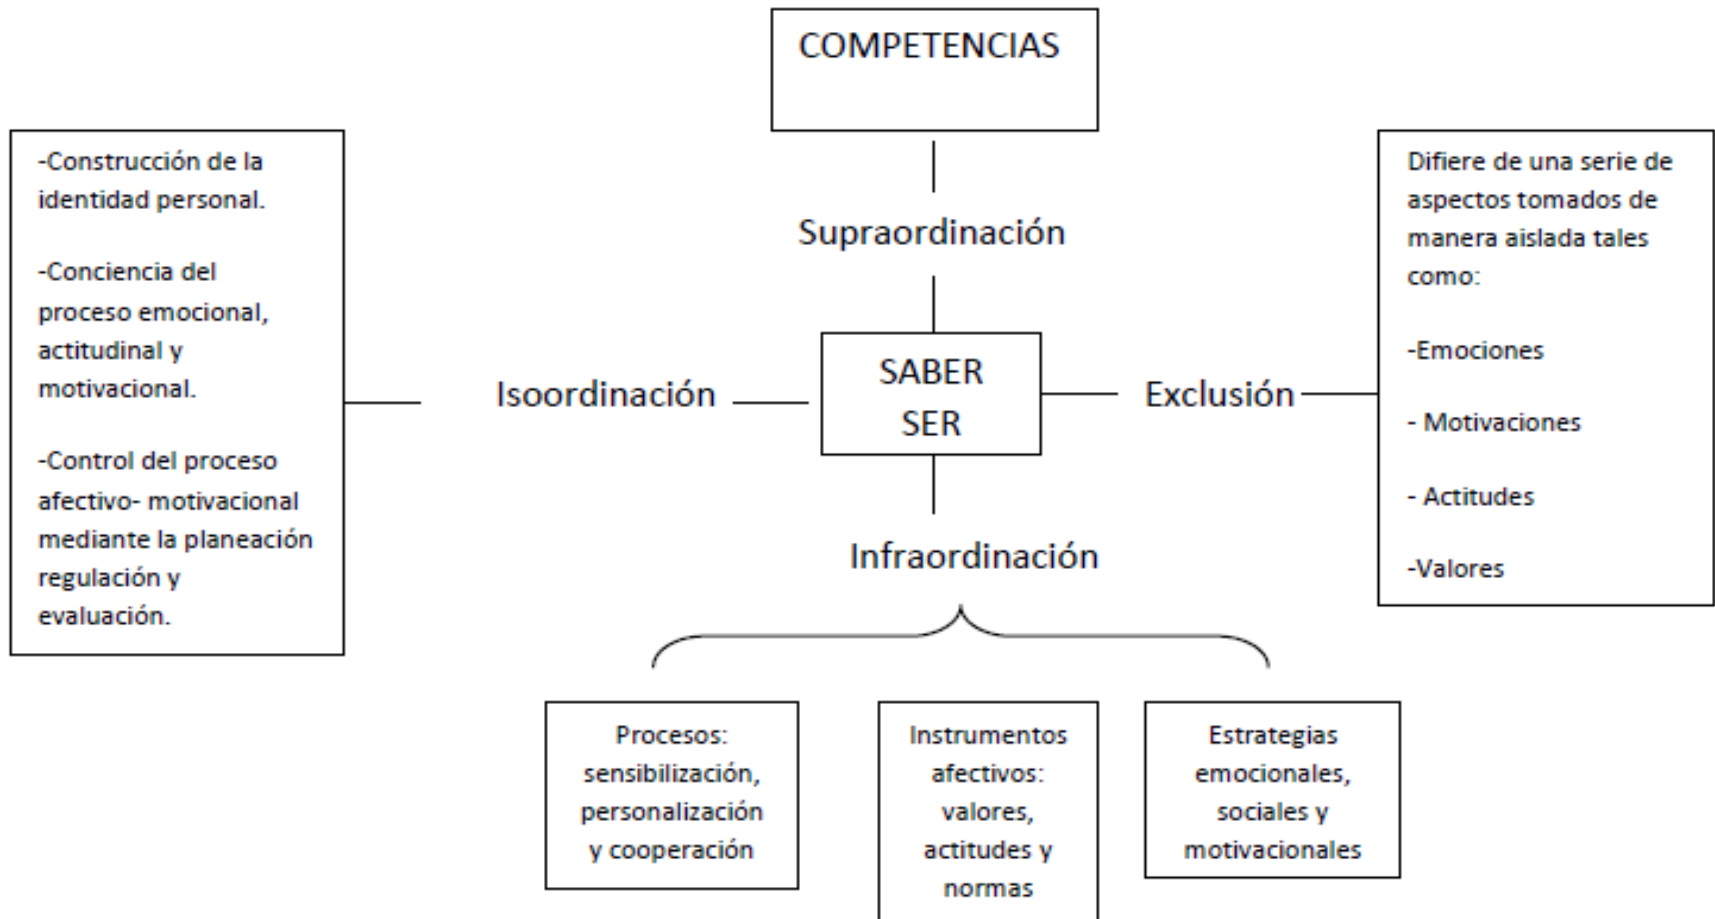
COMPETENCIAS

Supraordinación

-Construcción de la identidad personal.

-Conciencia del proceso emocional, actitudinal y motivacional.

-Control del proceso afectivo- motivacional mediante la planeación regulación y evaluación.

Isoordinación

SABER SER

Exclusión

Difiere de una serie de aspectos tomados de manera aislada tales como:

-Emociones

- Motivaciones

- Actitudes

-Valores

Infraordinación

Procesos: sensibilización, personalización y cooperación

Instrumentos afectivos: valores, actitudes y normas

Estrategias emocionales, sociales y motivacionales